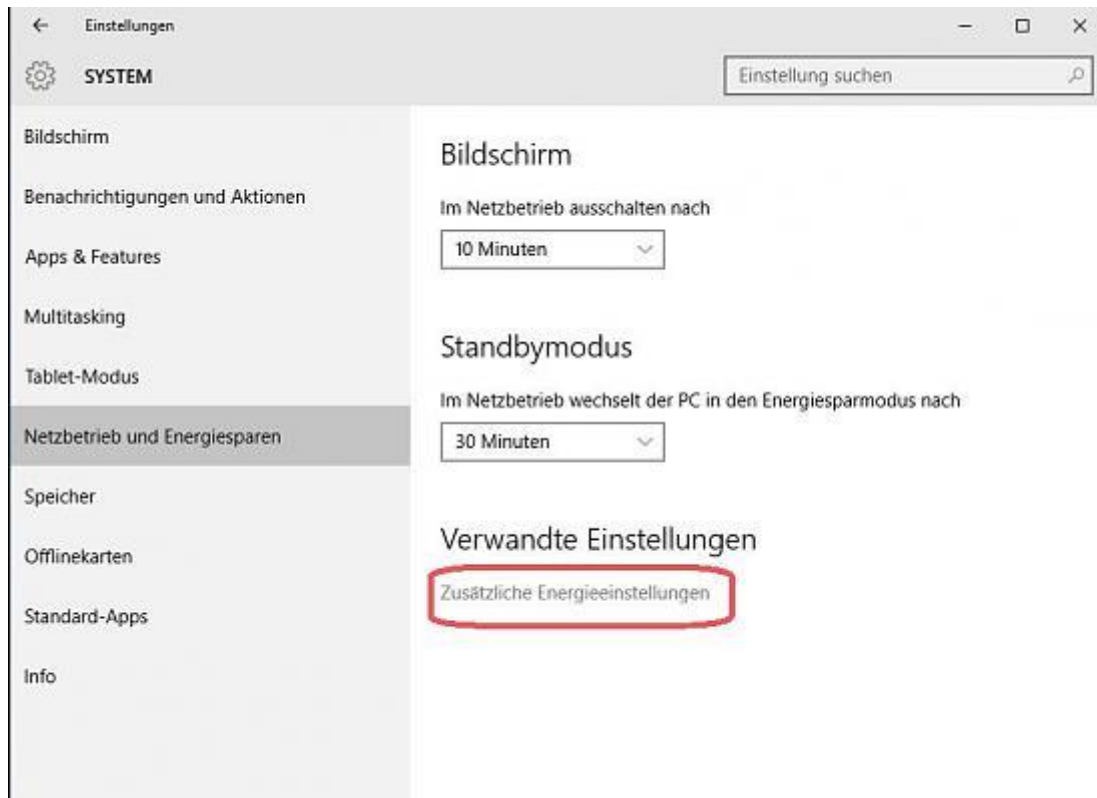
Einstellungen

SYSTEM

Einstellung suchen

Bildschirm

Benachrichtigungen und Aktionen

Apps & Features

Multitasking

Tablet-Modus

Netzbetrieb und Energiesparen

Speicher

Offlinekarten

Standard-Apps

Info

Bildschirm

Im Netzbetrieb ausschalten nach

10 Minuten

Standbymodus

Im Netzbetrieb wechselt der PC in den Energiesparmodus nach

30 Minuten

Verwandte Einstellungen

Zusätzliche Energieeinstellungen